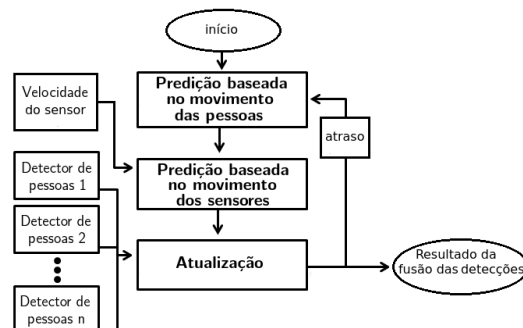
início

Velocidade do sensor

Predição baseada no movimento das pessoas

atraso

Predição baseada no movimento dos sensores

Detector de pessoas 1

Detector de pessoas 2

Atualização

Resultado da fusão das detecções

Detector de pessoas n